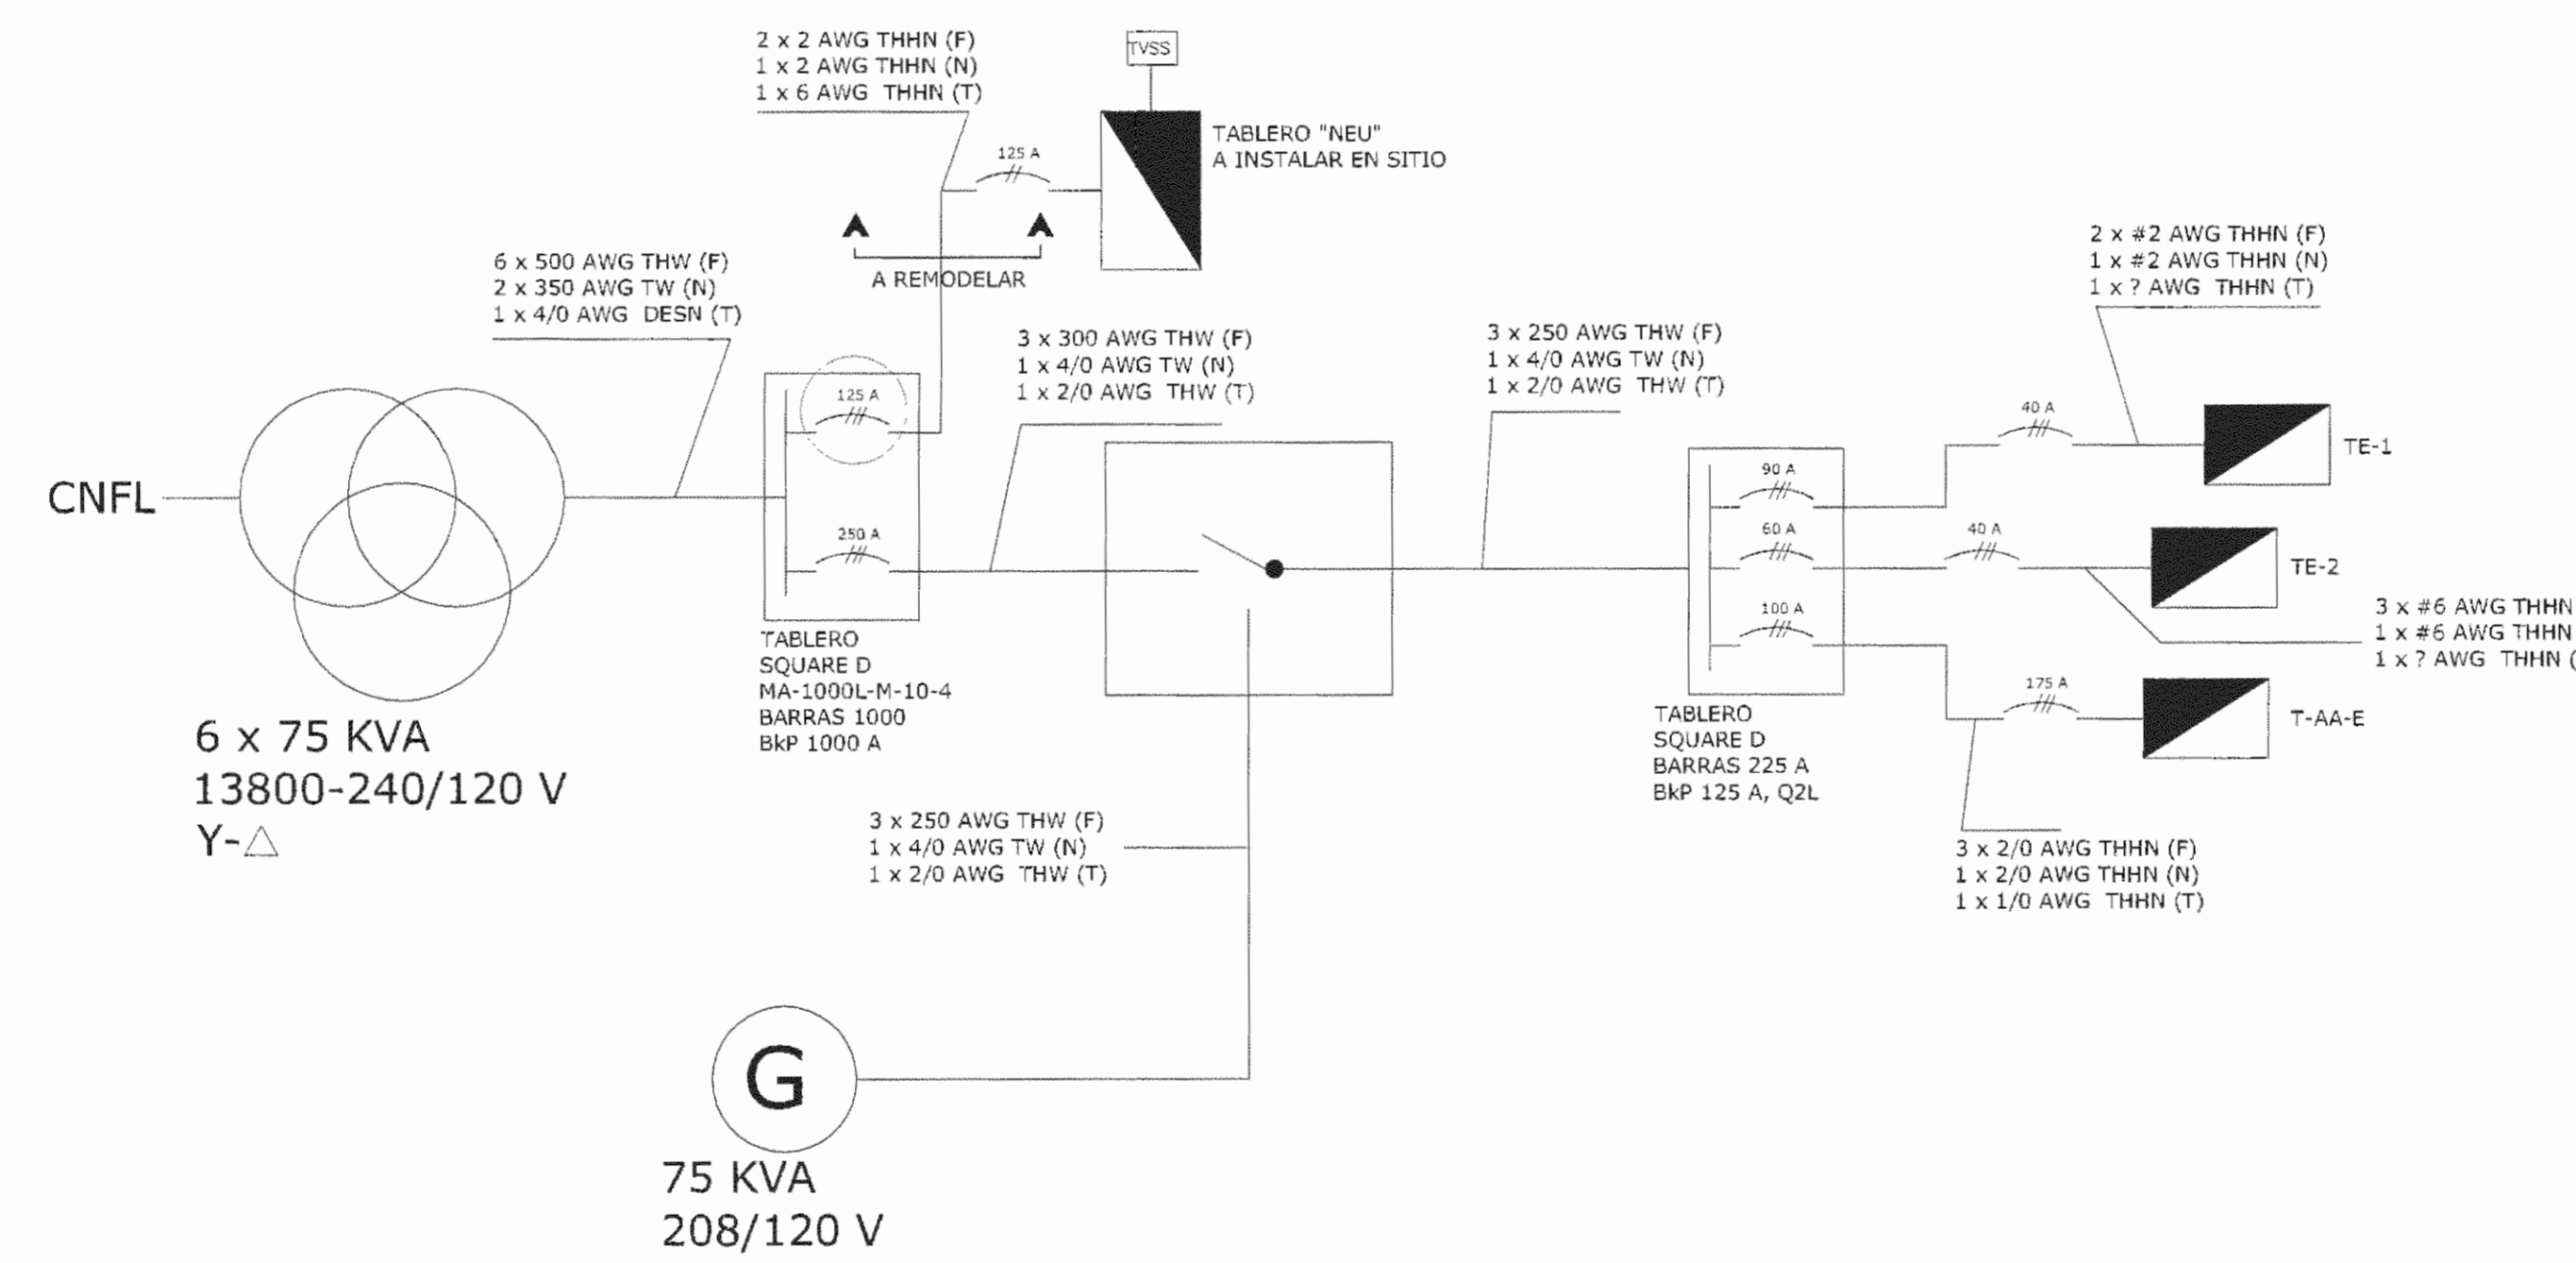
2 x 2 AWG THHN (F)
1 x 2 AWG THHN (N)
1 x 6 AWG THHN (T)

TVSS

125 A

TABLERO "NEU"
A INSTALAR EN SITIO

A REMODELAR

6 x 500 AWG THW (F)
2 x 350 AWG TW (N)
1 x 4/0 AWG DESN (T)

2 x #2 AWG THHN (F)
1 x #2 AWG THHN (N)
1 x ? AWG THHN (T)

3 x 300 AWG THW (F)
1 x 4/0 AWG TW (N)
1 x 2/0 AWG THW (T)

3 x 250 AWG THW (F)
1 x 4/0 AWG TW (N)
1 x 2/0 AWG THW (T)

125 A

40 A

TE-1

CNFL

90 A

250 A

60 A

40 A

TE-2

3 x #6 AWG THHN
1 x #6 AWG THHN
1 x ? AWG THHN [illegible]

100 A

TABLERO
SQUARE D
MA-1000L-M-10-4
BARRAS 1000
BkP 1000 A

175 A

T-AA-E

6 x 75 KVA
13800-240/120 V
Y-△

TABLERO
SQUARE D
BARRAS 225 A
BkP 125 A, Q2L

3 x 250 AWG THW (F)
1 x 4/0 AWG TW (N)
1 x 2/0 AWG THW (T)

3 x 2/0 AWG THHN (F)
1 x 2/0 AWG THHN (N)
1 x 1/0 AWG THHN (T)

G

75 KVA
208/120 V